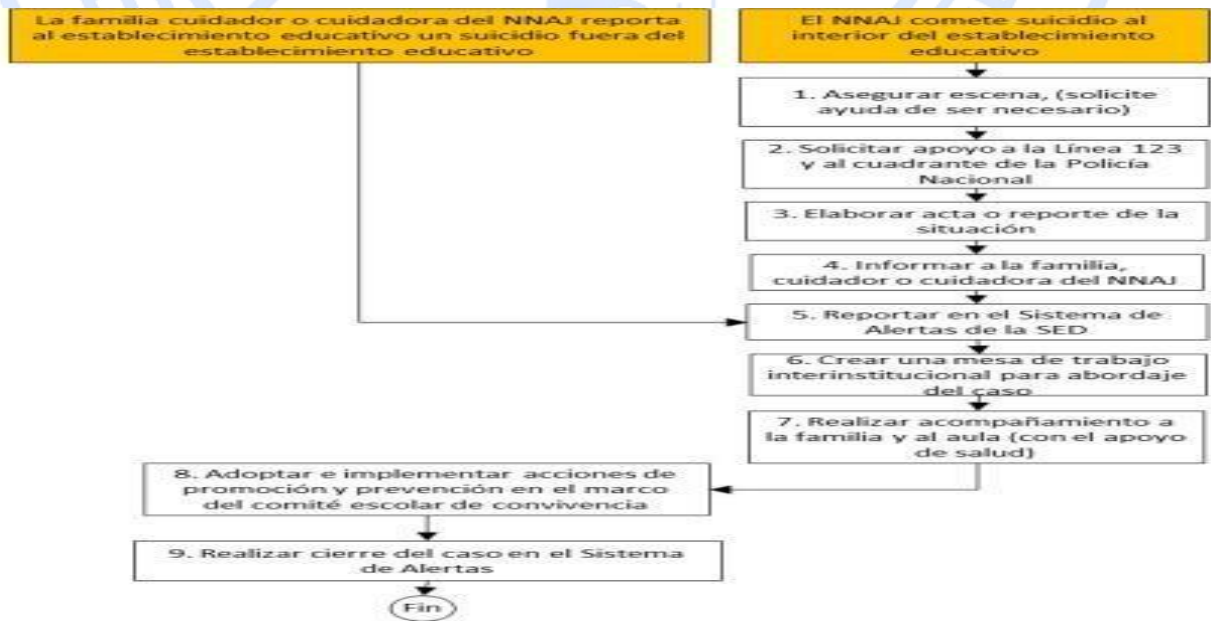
La familia cuidador o cuidadora del NNAJ reporta al establecimiento educativo un suicidio fuera del establecimiento educativo

El NNAJ comete suicidio al interior del establecimiento educativo

1. Asegurar escena, (solicite ayuda de ser necesario)

2. Solicitar apoyo a la Línea 123 y al cuadrante de la Policía Nacional

3. Elaborar acta o reporte de la situación

4. Informar a la familia, cuidador o cuidadora del NNAJ

5. Reportar en el Sistema de Alertas de la SED

6. Crear una mesa de trabajo interinstitucional para abordaje del caso

7. Realizar acompañamiento a la familia y al aula (con el apoyo de salud)

8. Adoptar e implementar acciones de promoción y prevención en el marco del comité escolar de convivencia

9. Realizar cierre del caso en el Sistema de Alertas

Fin